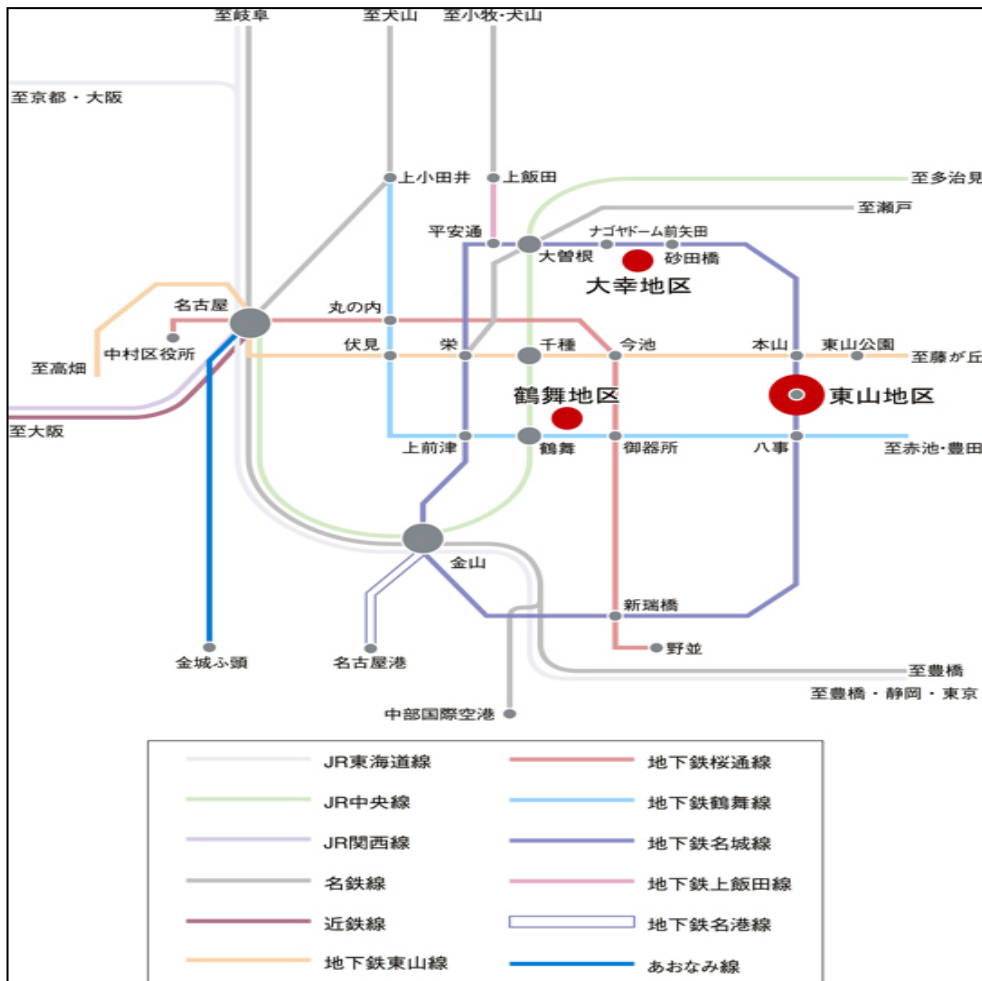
至岐阜　至犬山　至小牧・犬山

至京都・大阪

上小田井　上飯田　至多治見

至瀬戸

平安通　ナゴヤドーム前矢田

大曽根　砂田橋

大幸地区

名古屋　丸の内

中村区役所

至高畑

伏見　栄　千種　今池　本山　東山公園　至藤が丘

鶴舞地区　東山地区

至大阪

上前津　鶴舞　御器所　八事　至赤池・豊田

金山

新瑞橋

金城ふ頭　名古屋港　野並

至豊橋

至豊橋・静岡・東京

中部国際空港

| | |
|---|---|
| JR東海道線 | 地下鉄桜通線 |
| JR中央線 | 地下鉄鶴舞線 |
| JR関西線 | 地下鉄名城線 |
| 名鉄線 | 地下鉄上飯田線 |
| 近鉄線 | 地下鉄名港線 |
| 地下鉄東山線 | あおなみ線 |